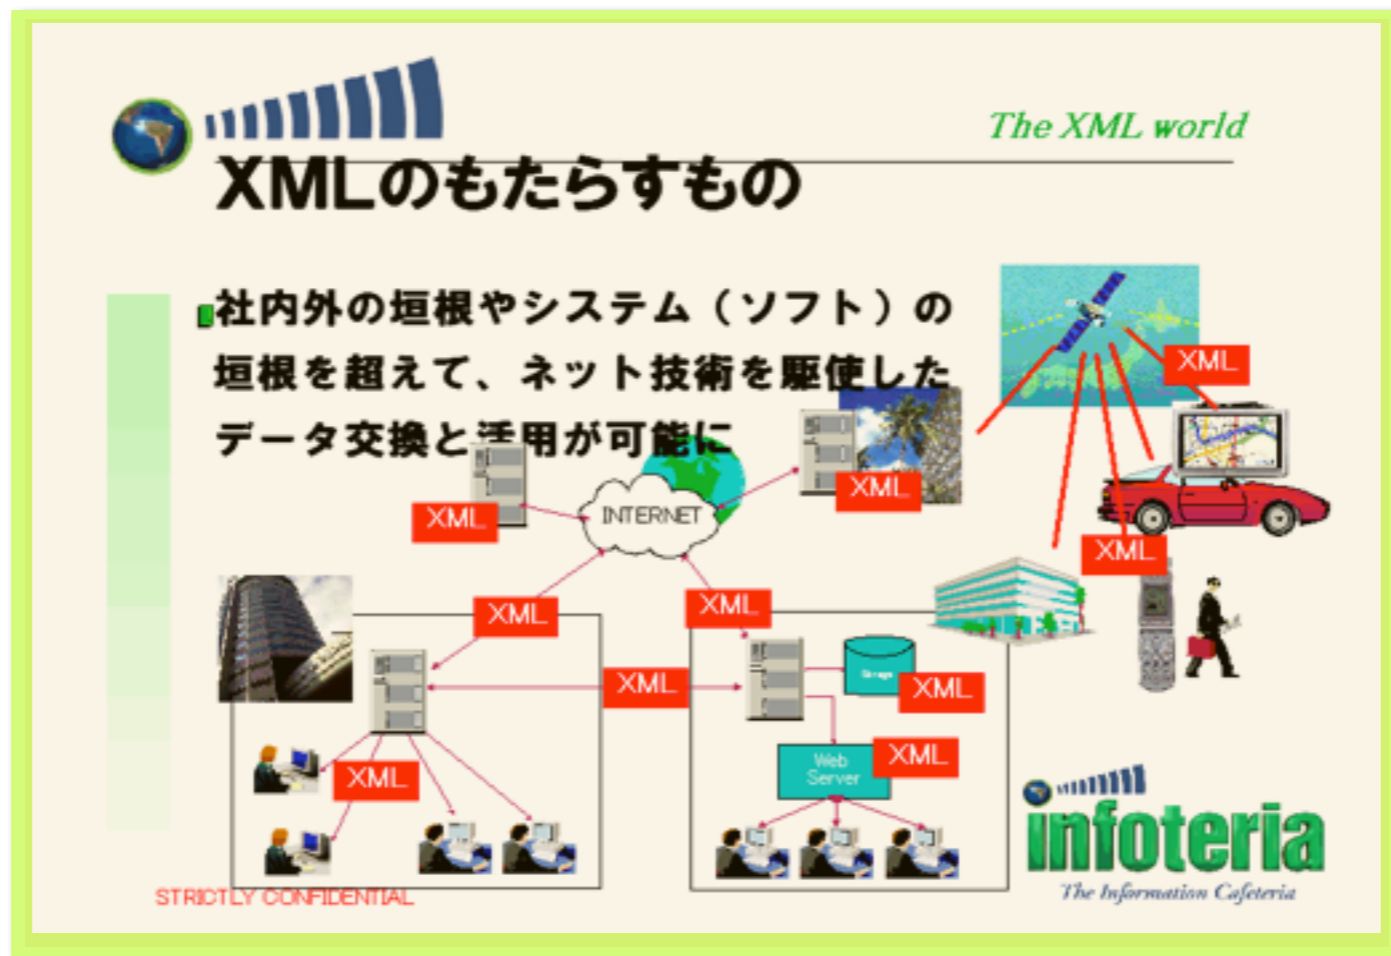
The XML world

XMLのもたらすもの

社内外の垣根やシステム（ソフト）の垣根を超えて、ネット技術を駆使したデータ交換と活用が可能に

INTERNET

XML

XML

XML

XML

XML

XML

XML

XML

XML

XML

Storage

Web Server

infoteria

The Information Cafeteria

STRICTLY CONFIDENTIAL